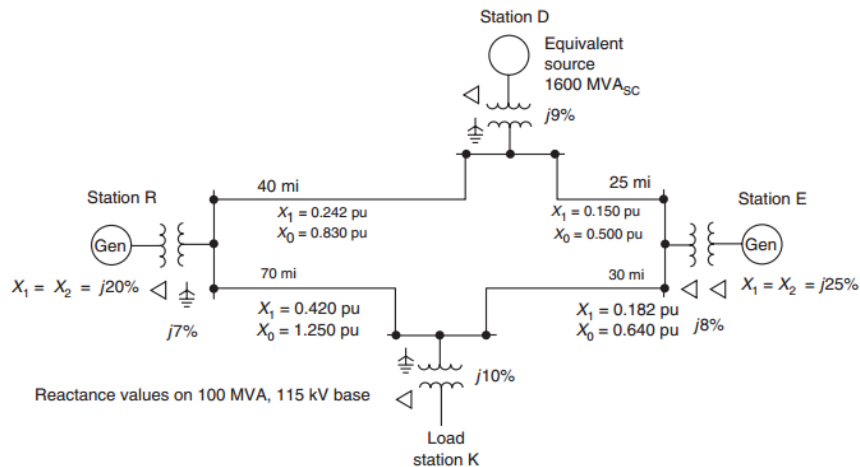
Station D

Equivalent source 1600 MVA$_{SC}$

$j9\%$

40 mi

25 mi

Station R

Station E

$X_1 = 0.242$ pu
$X_0 = 0.830$ pu

$X_1 = 0.150$ pu
$X_0 = 0.500$ pu

Gen

Gen

70 mi

30 mi

$X_1 = X_2 = j20\%$

$X_1 = X_2 = j25\%$

$j7\%$

$X_1 = 0.420$ pu
$X_0 = 1.250$ pu

$X_1 = 0.182$ pu
$X_0 = 0.640$ pu

$j8\%$

$j10\%$

Reactance values on 100 MVA, 115 kV base

Load station K